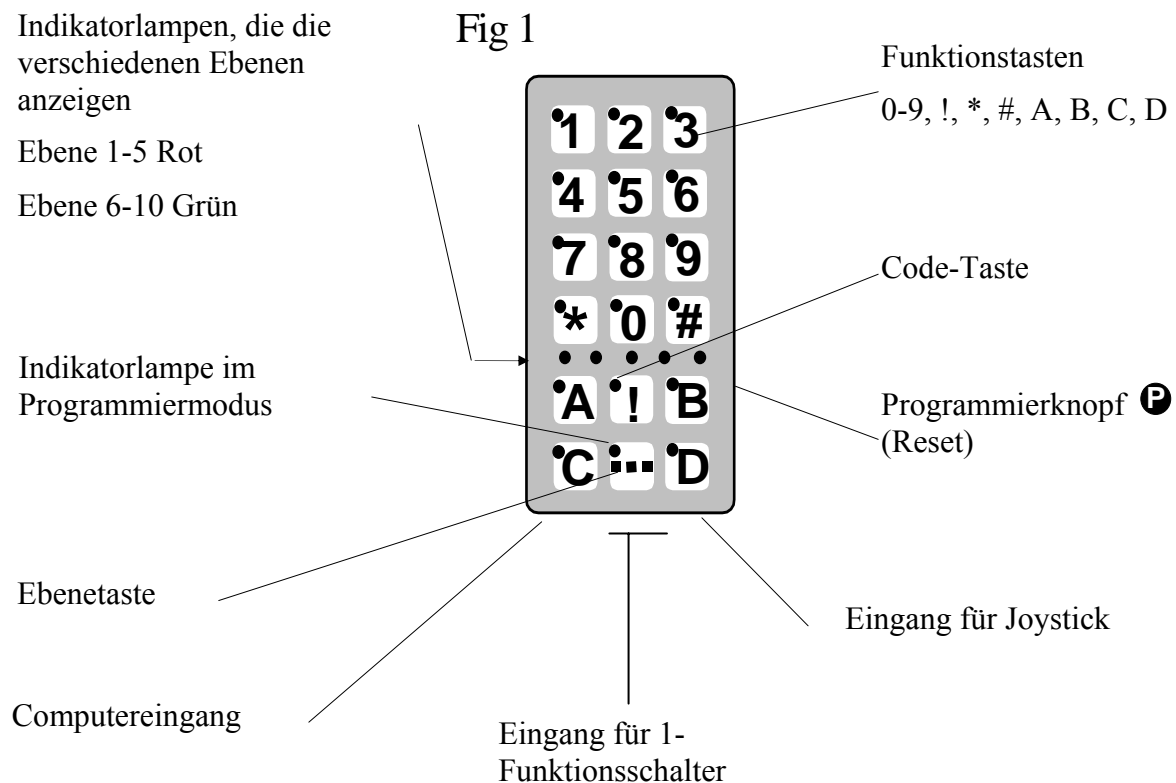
Indikatorlampen, die die verschiedenen Ebenen anzeigen

Ebene 1-5 Rot

Ebene 6-10 Grün

Fig 1

Funktionstasten

0-9, !, *, #, A, B, C, D

1 2 3
4 5 6
7 8 9
* 0 #
A ! B
C ▪▪▪ D

Code-Taste

Indikatorlampe im Programmiermodus

Programmierknopf P (Reset)

Ebenetaste

Eingang für Joystick

Computereingang

Eingang für 1-Funktionsschalter